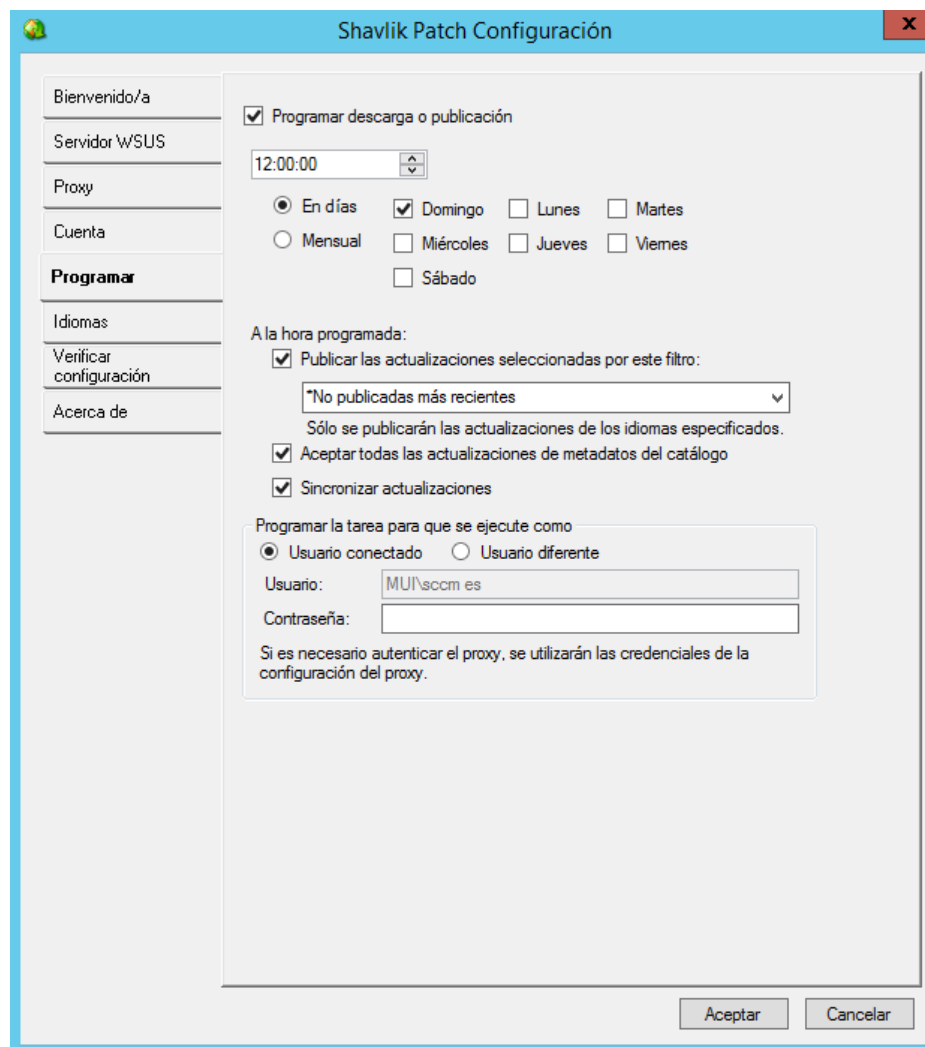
Shavlik Patch Configuración

x

Bienvenido/a
Servidor WSUS
Proxy
Cuenta
Programar
Idiomas
Verificar configuración
Acerca de

Programar descarga o publicación

12:00:00

En días
Mensual

Domingo
Lunes
Martes
Miércoles
Jueves
Viernes
Sábado

A la hora programada:
Publicar las actualizaciones seleccionadas por este filtro:
*No publicadas más recientes
Sólo se publicarán las actualizaciones de los idiomas especificados.
Aceptar todas las actualizaciones de metadatos del catálogo
Sincronizar actualizaciones

Programar la tarea para que se ejecute como
Usuario conectado
Usuario diferente
Usuario: MUI\sccm es
Contraseña:
Si es necesario autenticar el proxy, se utilizarán las credenciales de la configuración del proxy.

Aceptar
Cancelar